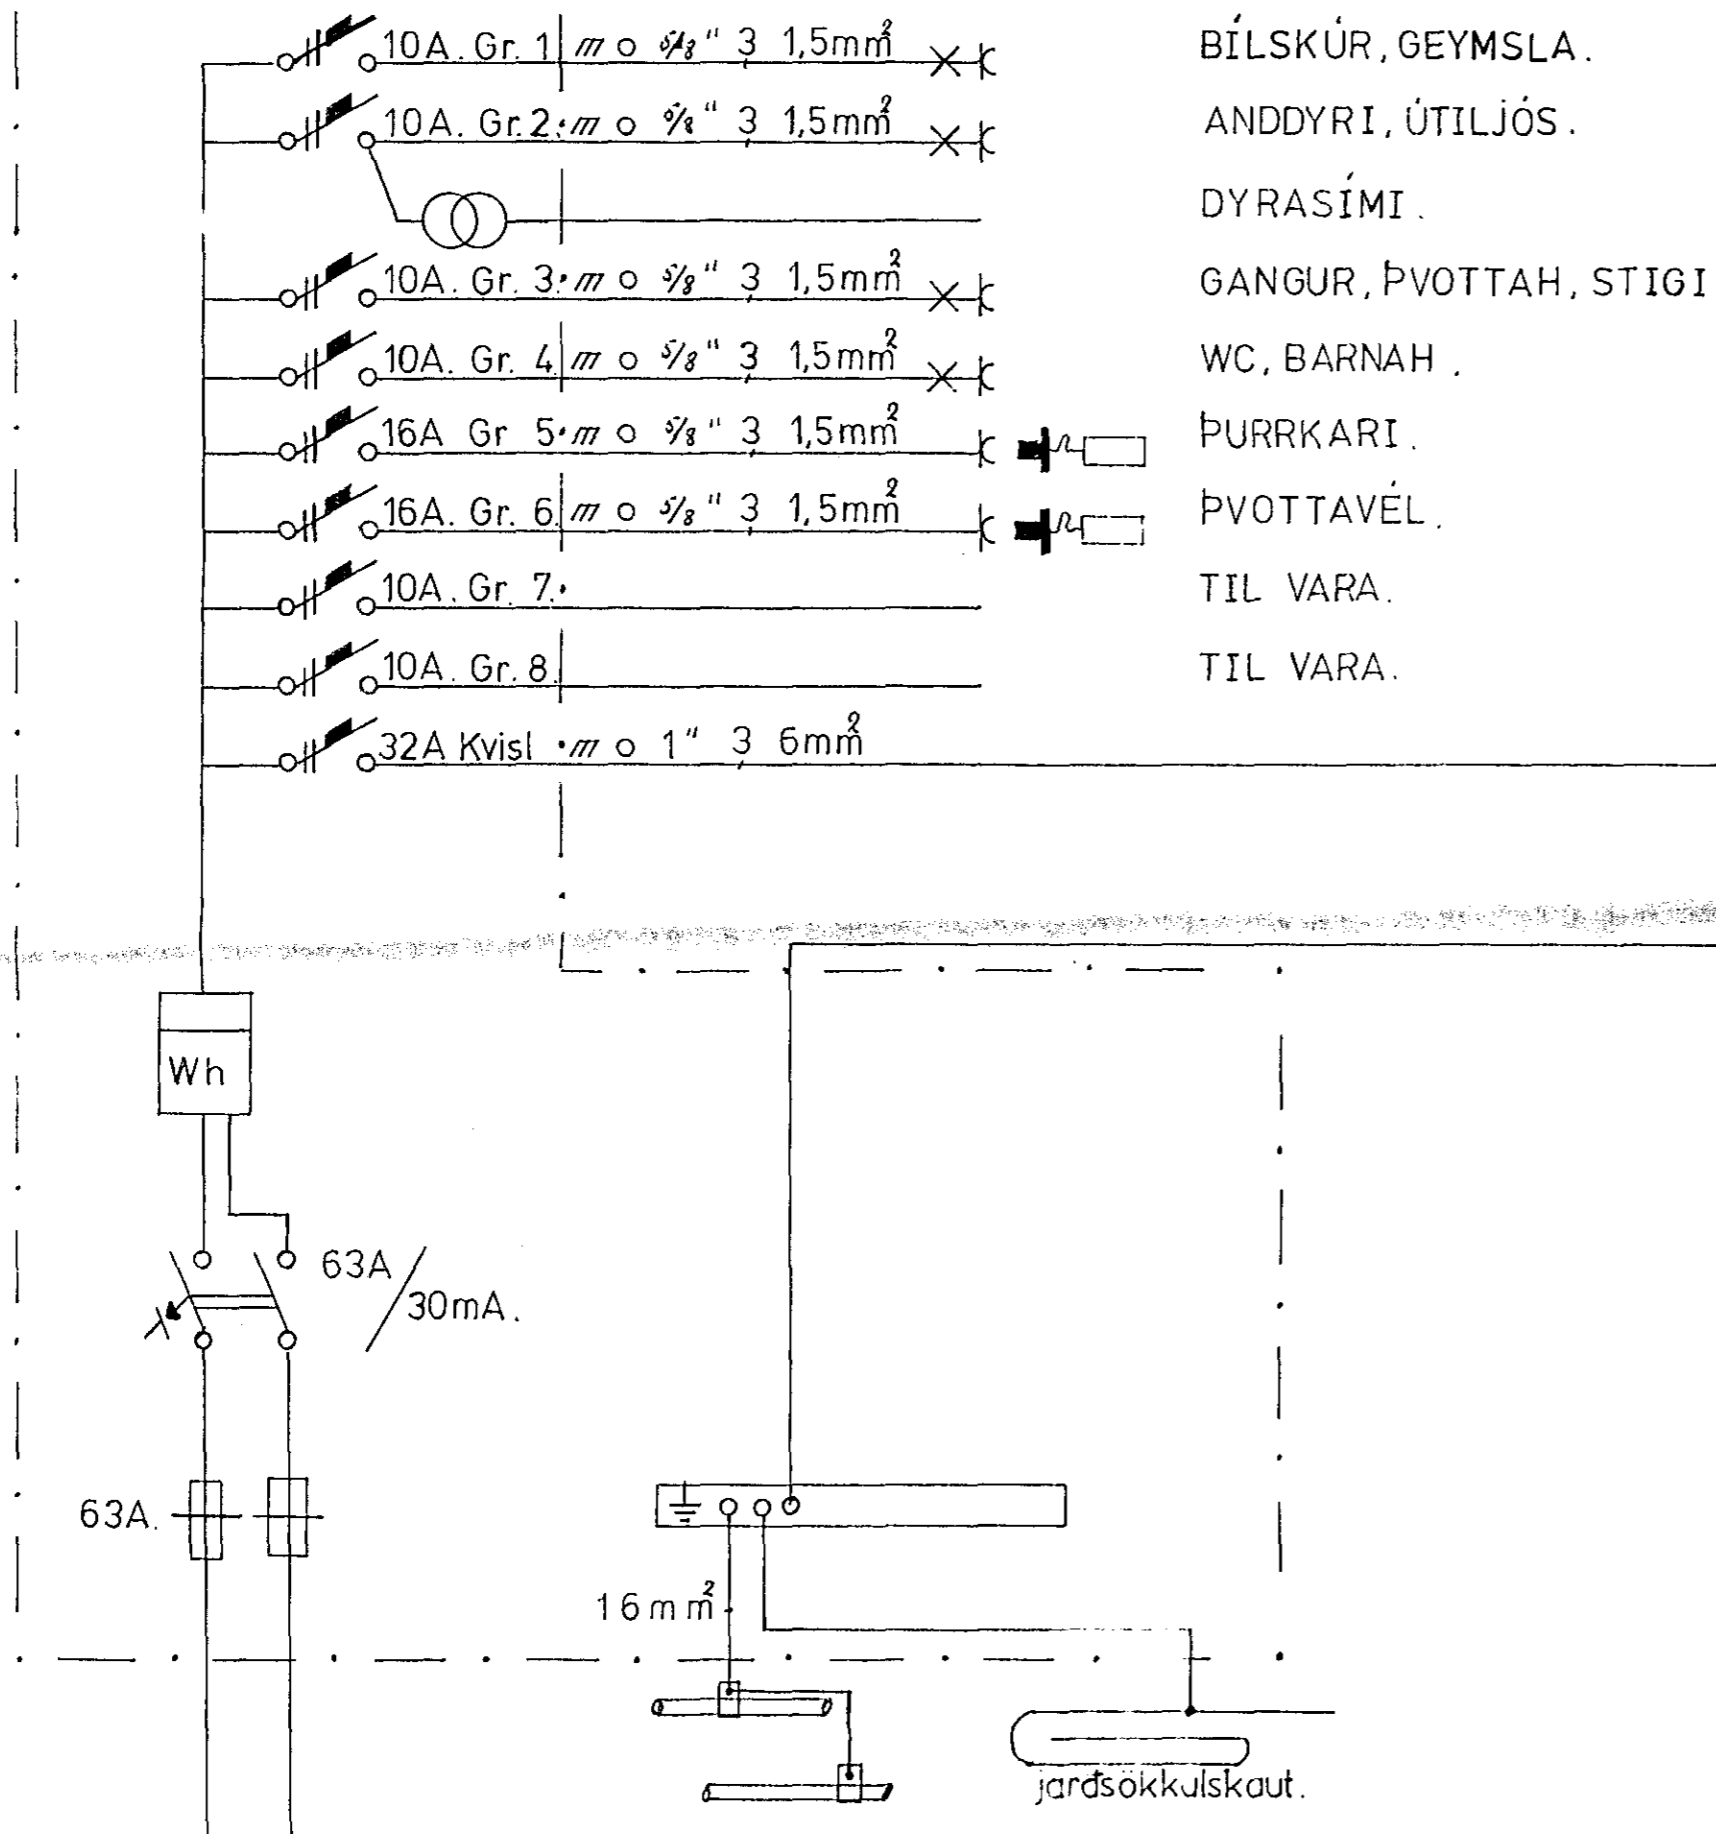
10A. Gr. 1 $\frac{5}{8}$" 3 1,5mm$^2$ BÍLSKÚR, GEYMSLA.

10A. Gr. 2 $\frac{5}{8}$" 3 1,5mm$^2$ ANDDYRI, ÚTILJÓS.

DYRASÍMI.

10A. Gr. 3 $\frac{5}{8}$" 3 1,5mm$^2$ GANGUR, ÞVOTTAH, STIGI

10A. Gr. 4 $\frac{5}{8}$" 3 1,5mm$^2$ WC, BARNAH.

16A Gr 5 $\frac{5}{8}$" 3 1,5mm$^2$ ÞURRKARI.

16A. Gr. 6 $\frac{5}{8}$" 3 1,5mm$^2$ ÞVOTTAVÉL.

10A. Gr. 7. TIL VARA.

10A. Gr. 8. TIL VARA.

32A Kvisl 1" 3 6mm$^2$

Wh

63A/30mA.

63A.

16mm$^2$

jarðsökkulskaut.